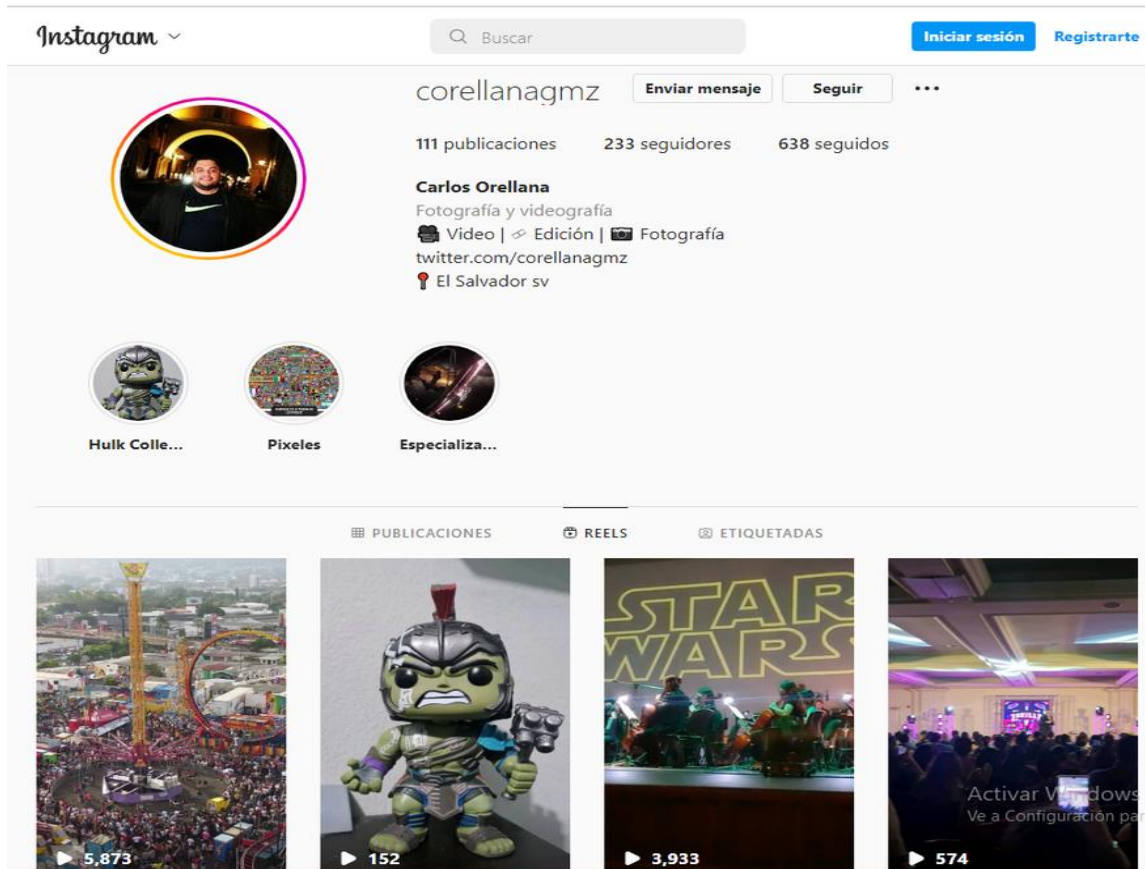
Instagram

Buscar

Iniciar sesión Registrarte

corellanagmz Enviar mensaje Seguir •••

111 publicaciones 233 seguidores 638 seguidos

Carlos Orellana
Fotografía y videografía
🎥 Video | ✏ Edición | 📷 Fotografía
twitter.com/corellanagmz
📍 El Salvador sv

Hulk Colle... Pixeles Especializa...

PUBLICACIONES REELS ETIQUETADAS

STAR WARS

▶ 5,873 ▶ 152 ▶ 3,933 ▶ 574

Activar Windows
Ve a Configuración pa